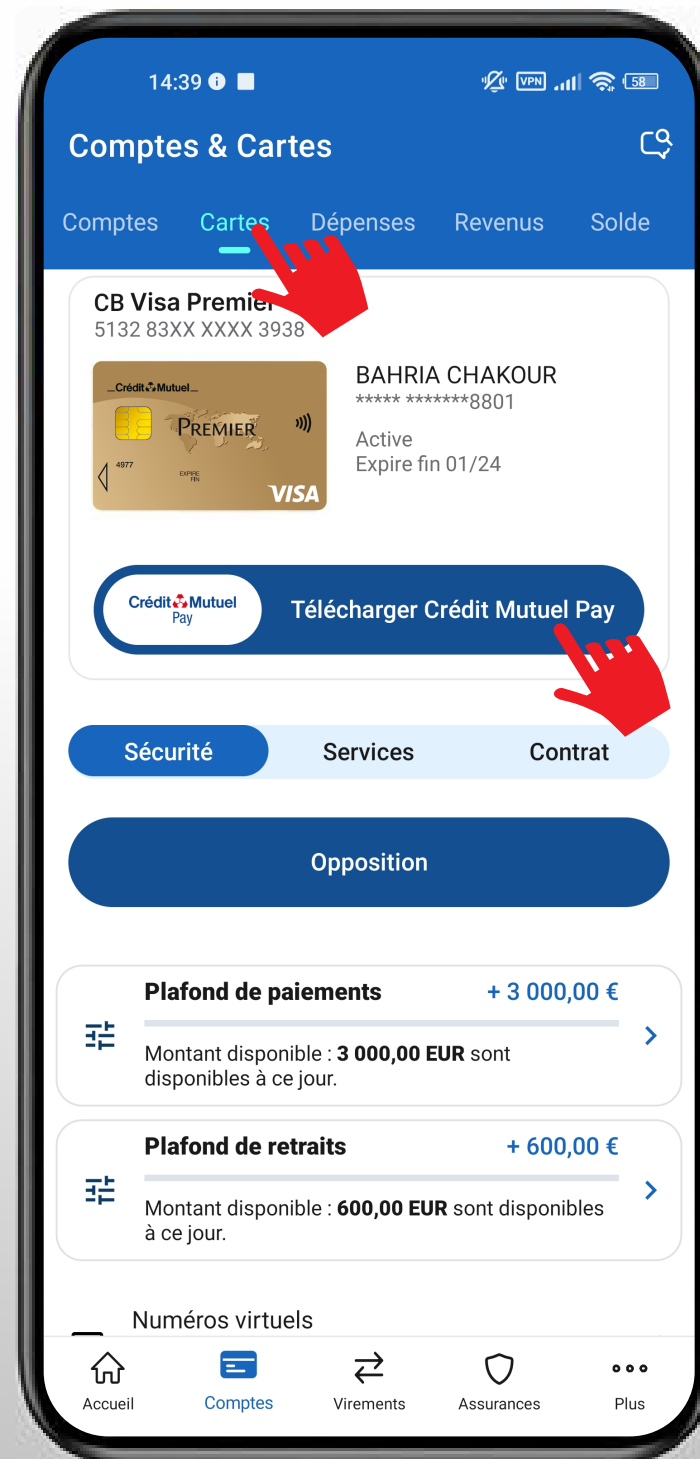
14:39

VPN 58

Comptes & Cartes

Comptes Cartes Dépenses Revenus Solde

CB Visa Premier
5132 83XX XXXX 3938

Crédit Mutuel
PREMIER
4977
EXPIRE FIN
VISA

BAHRIA CHAKOUR
***** *******8801
Active
Expire fin 01/24

Crédit Mutuel Pay
Télécharger Crédit Mutuel Pay

Sécurité Services Contrat

Opposition

Plafond de paiements + 3 000,00 €
Montant disponible : **3 000,00 EUR** sont disponibles à ce jour.

Plafond de retraits + 600,00 €
Montant disponible : **600,00 EUR** sont disponibles à ce jour.

Numéros virtuels

Accueil Comptes Virements Assurances Plus